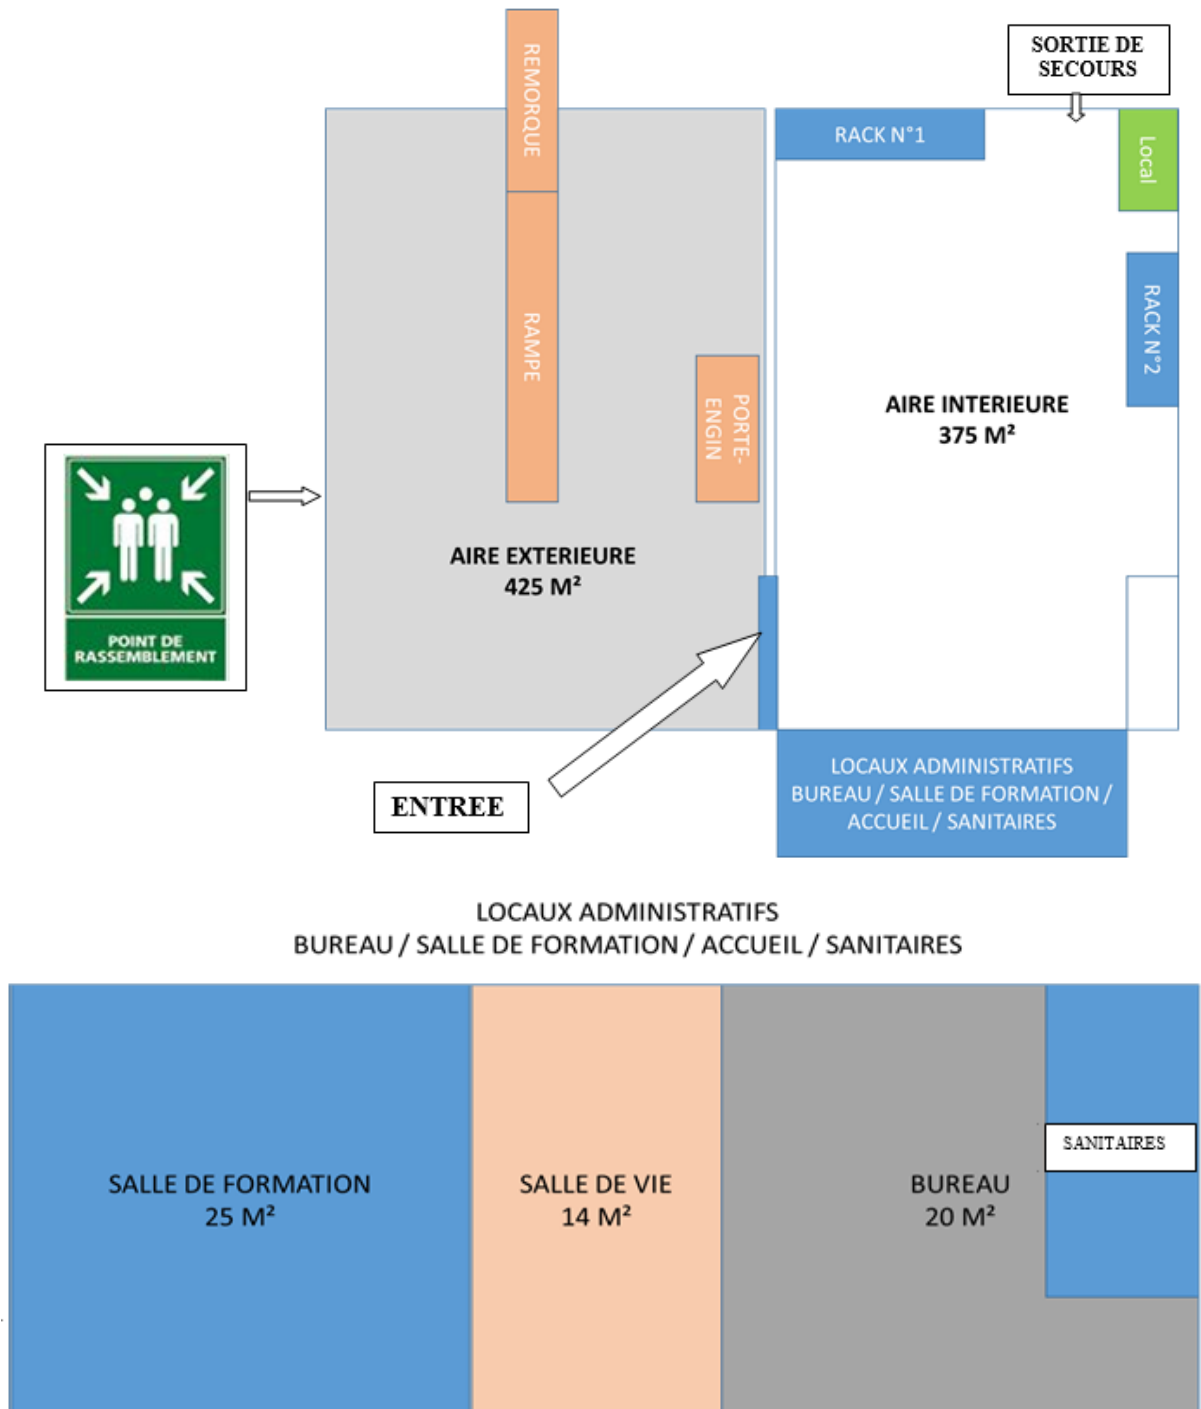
SORTIE DE SECOURS

REMORQUE

RACK N°1

Local

RAMPE

RACK N°2

PORTE-ENGIN

AIRE INTERIEURE
375 M²

POINT DE RASSEMBLEMENT

AIRE EXTERIEURE
425 M²

ENTREE

LOCAUX ADMINISTRATIFS
BUREAU / SALLE DE FORMATION / ACCUEIL / SANITAIRES

LOCAUX ADMINISTRATIFS
BUREAU / SALLE DE FORMATION / ACCUEIL / SANITAIRES

SALLE DE FORMATION
25 M²

SALLE DE VIE
14 M²

BUREAU
20 M²

SANITAIRES